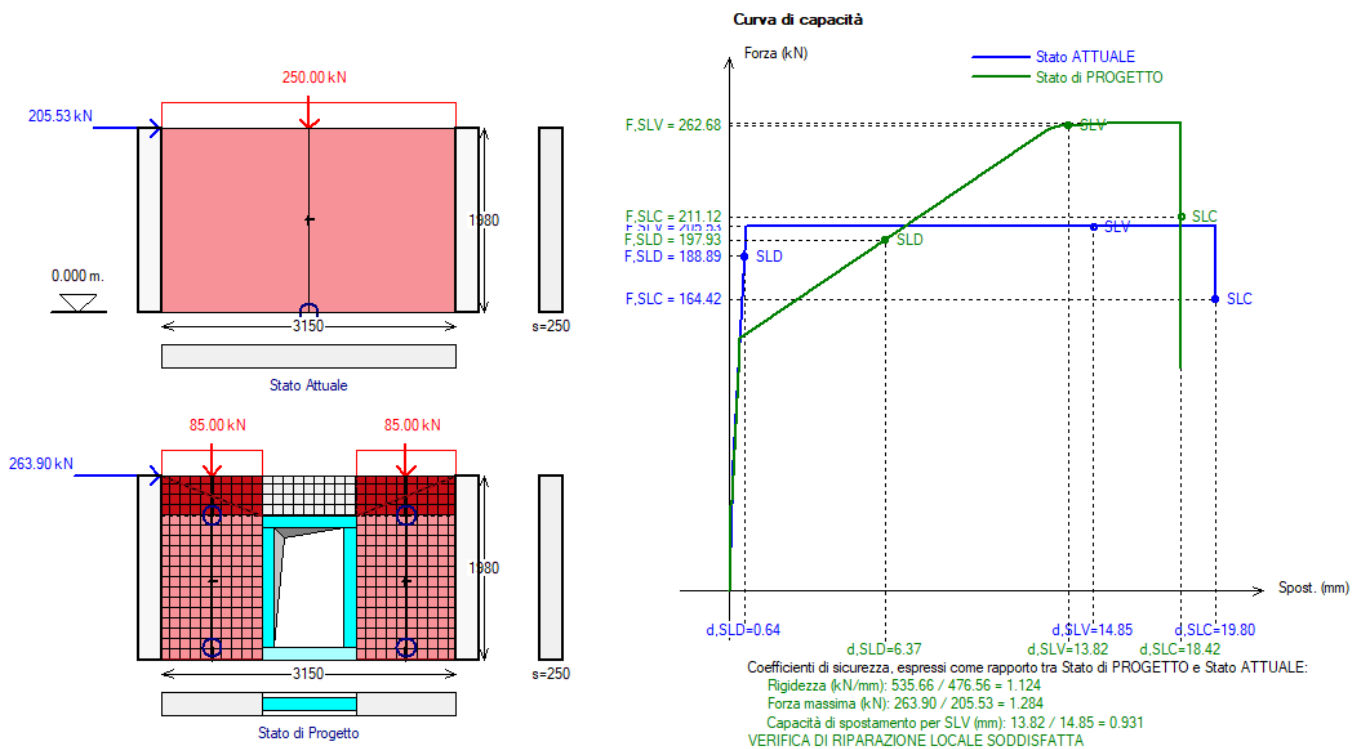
250.00 kN

205.53 kN

1980

0.000 m.

3150

s=250

Stato Attuale

85.00 kN

85.00 kN

263.90 kN

1980

3150

s=250

Stato di Progetto

Curva di capacità

Forza (kN)

Stato ATTUALE

Stato di PROGETTO

F,SLV = 262.68

SLV

F,SLC = 211.12

SLC

F,SLV = 205.53

SLV

F,SLD = 197.93

SLD

F,SLD = 188.89

SLD

F,SLC = 164.42

SLC

Spost. (mm)

d,SLD=0.64

d,SLD=6.37

d,SLV=14.85

d,SLV=13.82

d,SLC=18.42

d,SLC=19.80

Coefficienti di sicurezza, espressi come rapporto tra Stato di PROGETTO e Stato ATTUALE:

Rigidezza (kN/mm): 535.66 / 476.56 = 1.124

Forza massima (kN): 263.90 / 205.53 = 1.284

Capacità di spostamento per SLV (mm): 13.82 / 14.85 = 0.931

VERIFICA DI RIPARAZIONE LOCALE SODDISFATTA